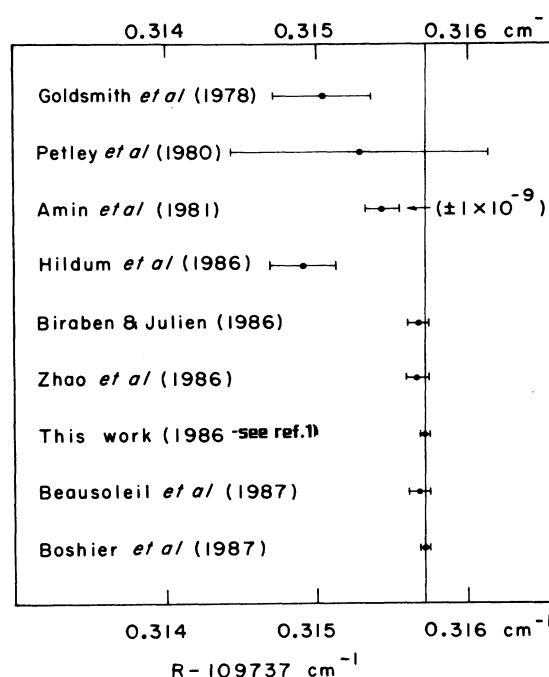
0.314 0.315 0.316 cm$^{-}$

Goldsmith *et al* (1978)

Petley *et al* (1980)

Amin *et al* (1981) ($\pm 1 \times 10^{-9}$)

Hildum *et al* (1986)

Biraben & Julien (1986)

Zhao *et al* (1986)

This work (1986 -see ref.1)

Beausoleil *et al* (1987)

Boshier *et al* (1987)

0.314 0.315 0.316 cm$^{-1}$

R - 109737 cm$^{-1}$